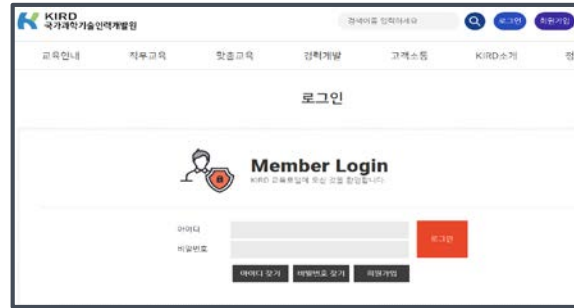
KIRD
국가과학기술인력개발원

검색어를 입력하세요

로그인 회원가입

교육안내 직무교육 맞춤교육 경력개발 고객소통 KIRD소개 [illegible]

로그인

Member Login

KIRD 교육포털에 오신 것을 환영합니다.

아이디

비밀번호

로그인

아이디 찾기 비밀번호 찾기 회원가입